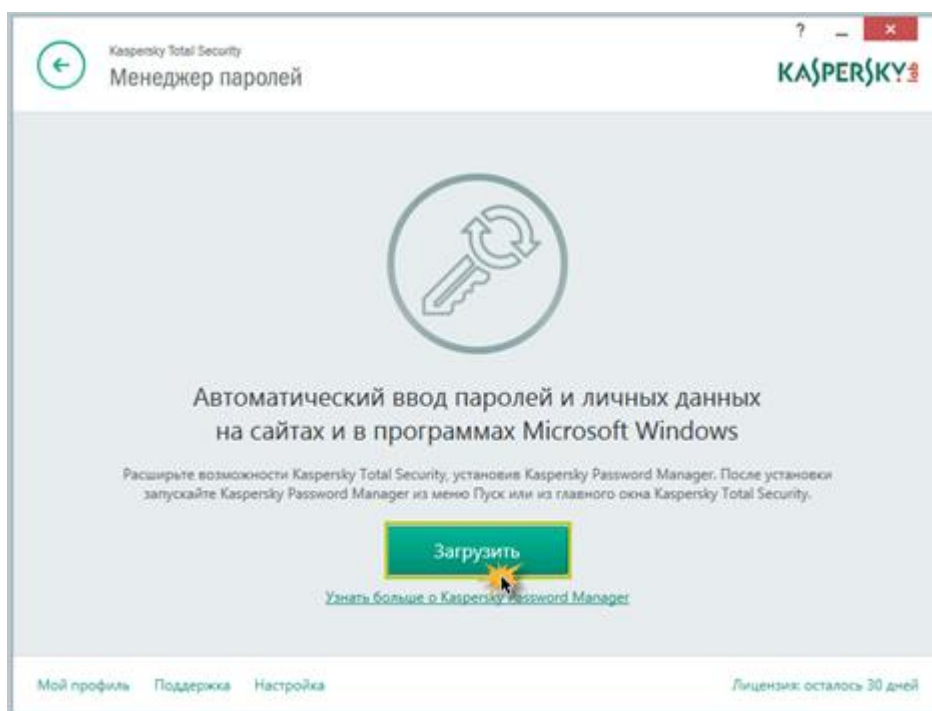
?
Kaspersky Total Security
Менеджер паролей
KASPERSKY lab

Автоматический ввод паролей и личных данных на сайтах и в программах Microsoft Windows

Расширьте возможности Kaspersky Total Security, установив Kaspersky Password Manager. После установки запускайте Kaspersky Password Manager из меню Пуск или из главного окна Kaspersky Total Security.

Загрузить

Узнать больше о Kaspersky Password Manager

Мой профиль Поддержка Настройка

Лицензия: осталось 30 дней